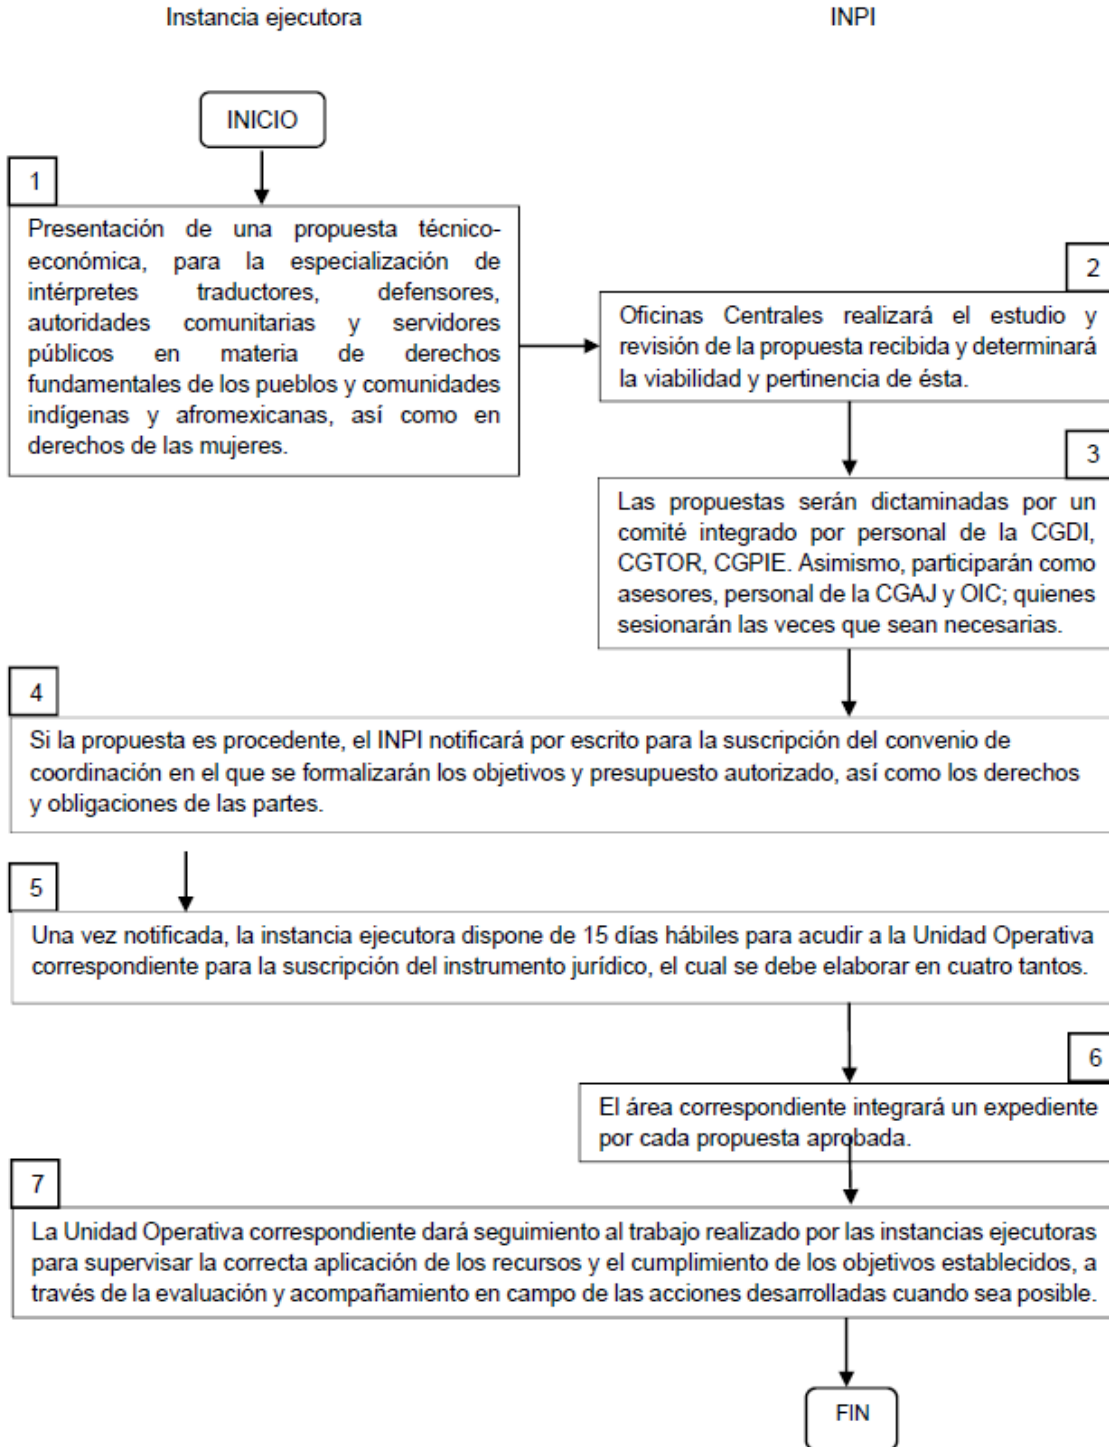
Instancia ejecutora

INPI

INICIO

1

Presentación de una propuesta técnico-económica, para la especialización de intérpretes traductores, defensores, autoridades comunitarias y servidores públicos en materia de derechos fundamentales de los pueblos y comunidades indígenas y afromexicanas, así como en derechos de las mujeres.

2

Oficinas Centrales realizará el estudio y revisión de la propuesta recibida y determinará la viabilidad y pertinencia de ésta.

3

Las propuestas serán dictaminadas por un comité integrado por personal de la CGDI, CGTOR, CGPIE. Asimismo, participarán como asesores, personal de la CGAJ y OIC; quienes sesionarán las veces que sean necesarias.

4

Si la propuesta es procedente, el INPI notificará por escrito para la suscripción del convenio de coordinación en el que se formalizarán los objetivos y presupuesto autorizado, así como los derechos y obligaciones de las partes.

5

Una vez notificada, la instancia ejecutora dispone de 15 días hábiles para acudir a la Unidad Operativa correspondiente para la suscripción del instrumento jurídico, el cual se debe elaborar en cuatro tantos.

6

El área correspondiente integrará un expediente por cada propuesta aprobada.

7

La Unidad Operativa correspondiente dará seguimiento al trabajo realizado por las instancias ejecutoras para supervisar la correcta aplicación de los recursos y el cumplimiento de los objetivos establecidos, a través de la evaluación y acompañamiento en campo de las acciones desarrolladas cuando sea posible.

FIN